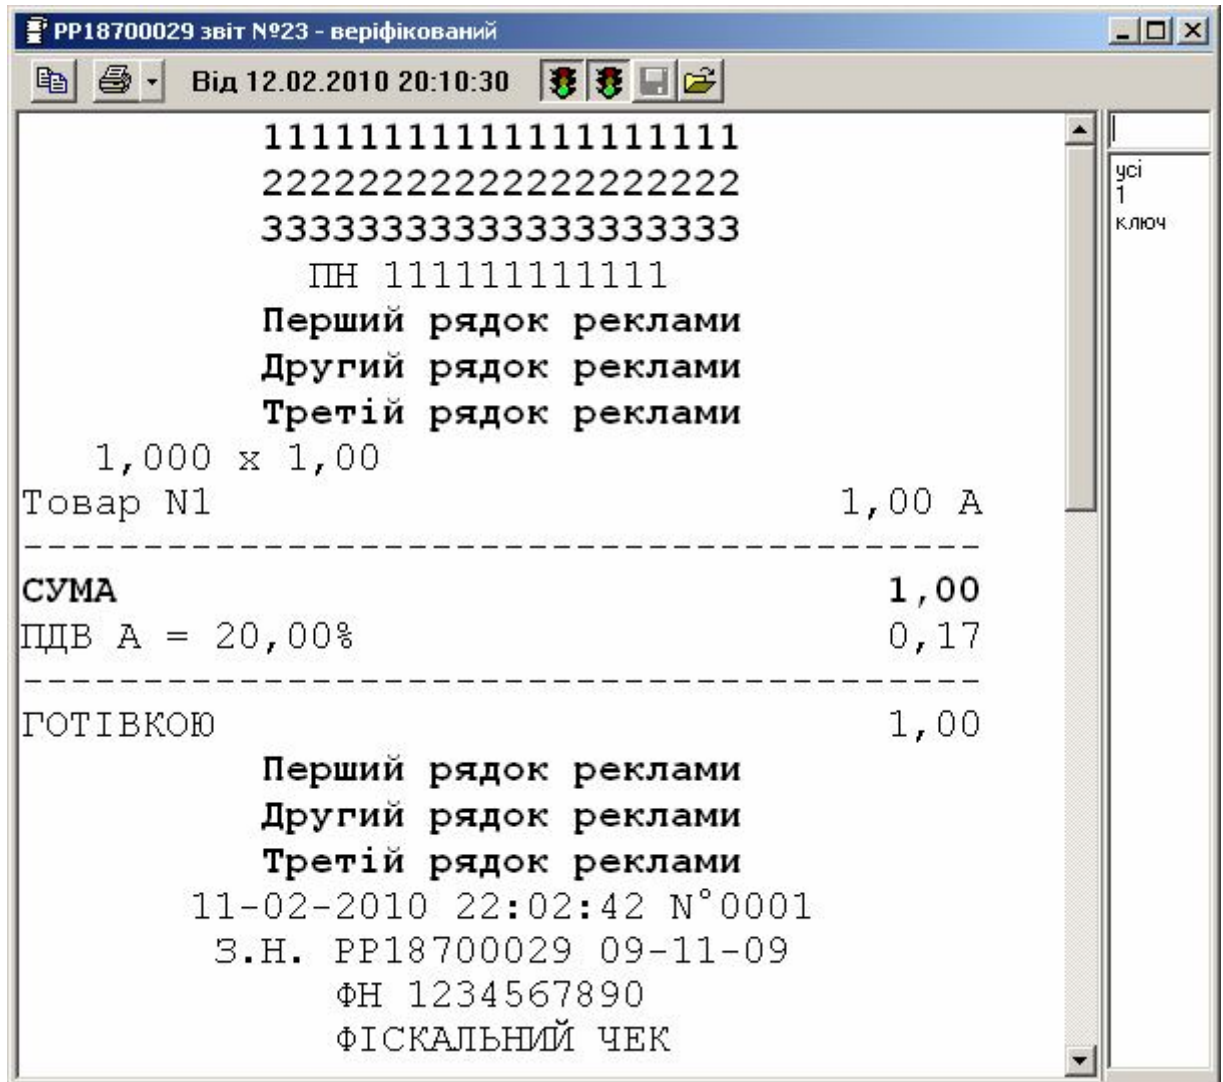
PP18700029 звіт №23 - веріфікований

Від 12.02.2010 20:10:30

1111111111111111111
2222222222222222222
3333333333333333333
ПН 111111111111
Перший рядок реклами
Другий рядок реклами
Третій рядок реклами
1,000 x 1,00
Товар N1 1,00 A
-----------------------------------------
СУМА 1,00
ПДВ A = 20,00% 0,17
-----------------------------------------
ГОТІВКОЮ 1,00
Перший рядок реклами
Другий рядок реклами
Третій рядок реклами
11-02-2010 22:02:42 N°0001
З.Н. PP18700029 09-11-09
ФН 1234567890
ФІСКАЛЬНИЙ ЧЕК

усі
1
ключ